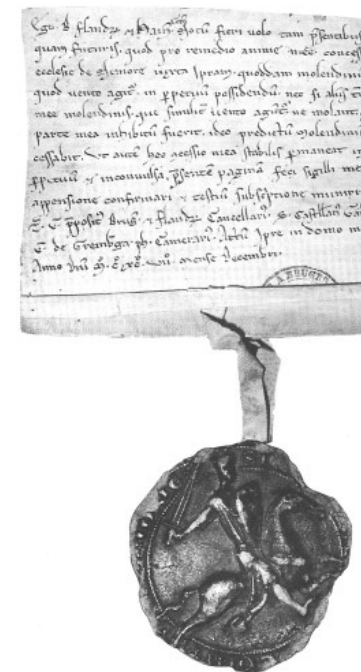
Ego T. flandrie et Hain. comes notum fieri volo tam presentibus quam futuris. quod pro remedio anime mee concessi ecclesie de Messinis iuxta Ipream quoddam molendinum quod uento agitur in perpetuum possidendum. nec si aliqua mea molendina que similiter uento agitur ne molant. parte mea inhibitum fuerit. ideo predictum molendinum cessabit. Ut autem hec concessio mea stabilis permaneat in perpetuum et inconvulsa presentem paginam feci sigilli mei appositione confirmari et testium subscriptione muniri. S. G. prepositi Brug. et flandrie Cancellarii. S. Castellani Gand. G. de Greinberga ph. Camerarii. Actum Ipre in domo m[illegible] Anno dni M. C. XL. VIII. mense decembri.

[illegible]